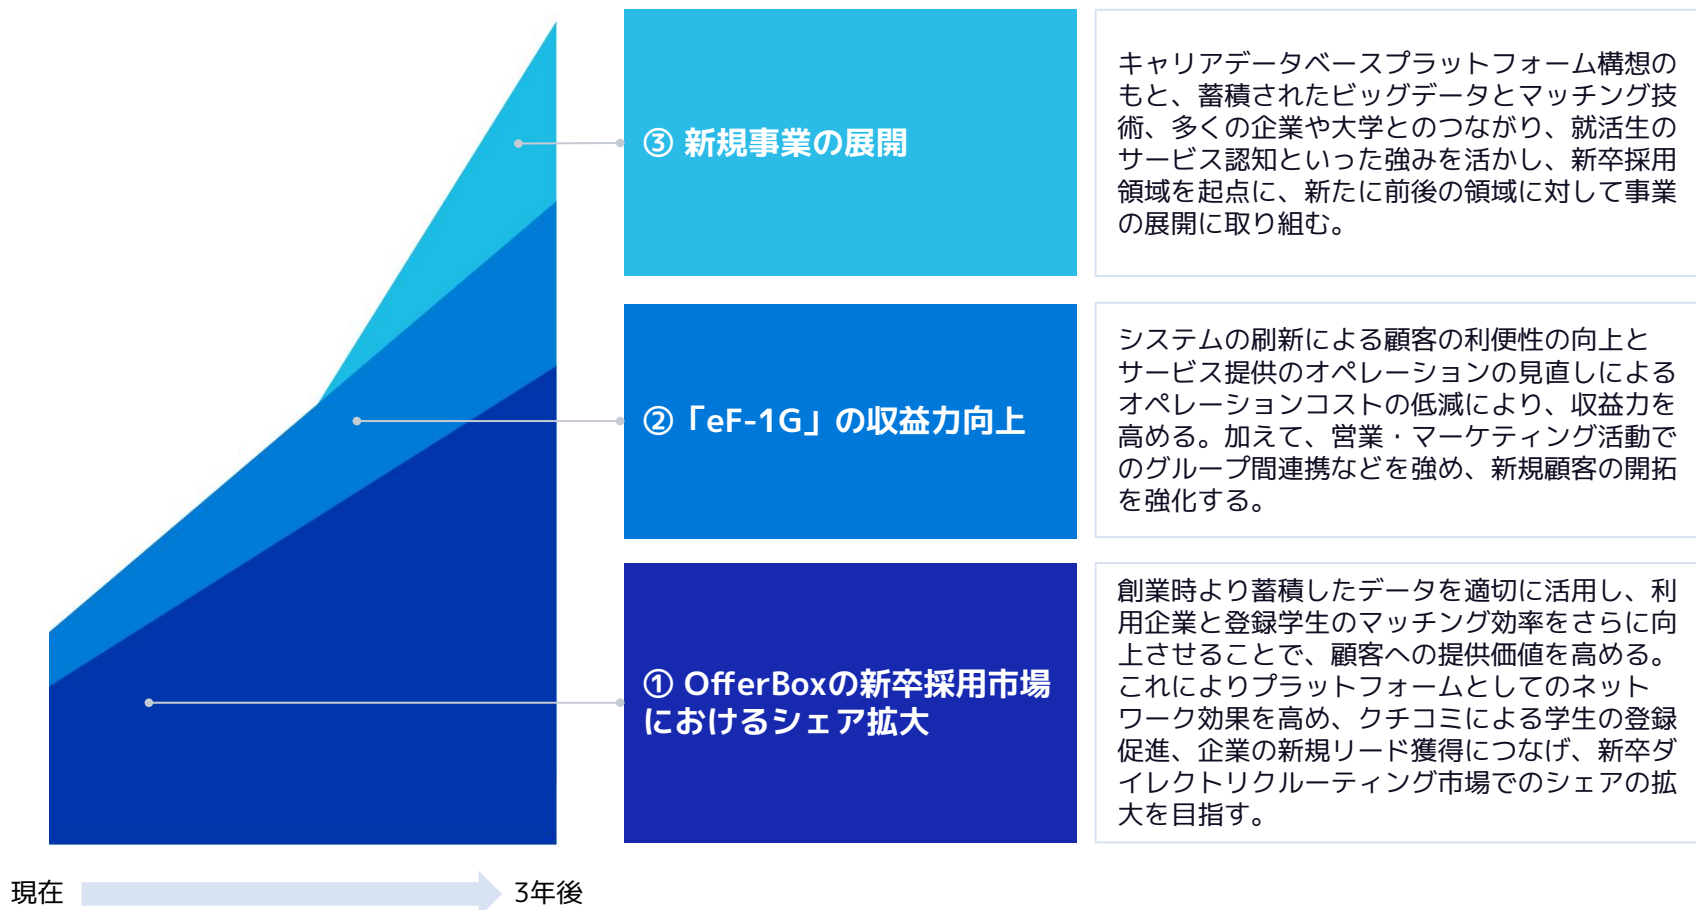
③ 新規事業の展開

キャリアデータベースプラットフォーム構想のもと、蓄積されたビッグデータとマッチング技術、多くの企業や大学とのつながり、就活生のサービス認知といった強みを活かし、新卒採用領域を起点に、新たに前後の領域に対して事業の展開に取り組む。

② 「eF-1G」の収益力向上

システムの刷新による顧客の利便性の向上とサービス提供のオペレーションの見直しによるオペレーションコストの低減により、収益力を高める。加えて、営業・マーケティング活動でのグループ間連携などを強め、新規顧客の開拓を強化する。

① OfferBoxの新卒採用市場におけるシェア拡大

創業時より蓄積したデータを適切に活用し、利用企業と登録学生のマッチング効率をさらに向上させることで、顧客への提供価値を高める。これによりプラットフォームとしてのネットワーク効果を高め、クチコミによる学生の登録促進、企業の新規リード獲得につなげ、新卒ダイレクトリクルーティング市場でのシェアの拡大を目指す。

現在

3年後